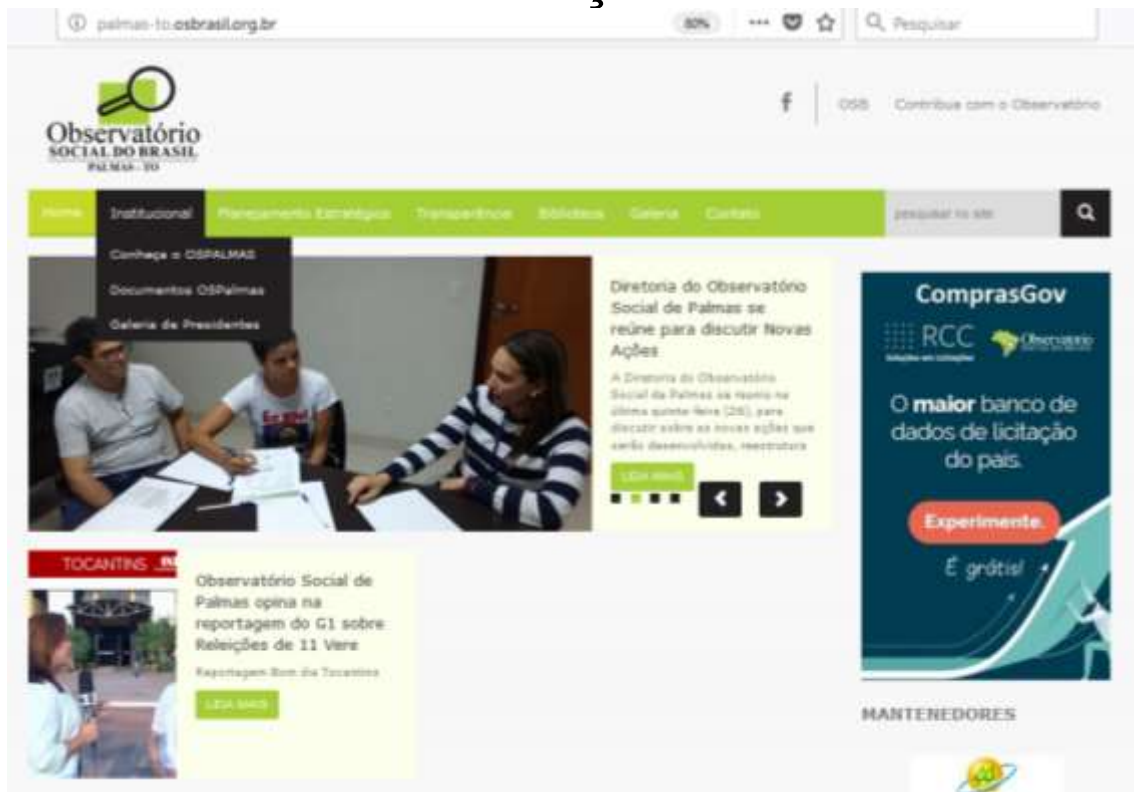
palmas-to.osbrasil.org.br

80%

Pesquisar

Observatório SOCIAL DO BRASIL PALMAS - TO

f OSB Contribua com o Observatório

Home Institucional Planejamento Estratégico Transparência Biblioteca Galeria Contato

pesquisar no site

Conheça o OSPALMAS

Documentos OSPalmas

Galeria de Presidentes

Diretoria do Observatório Social de Palmas se reúne para discutir Novas Ações

A Diretoria do Observatório Social de Palmas se reuniu na última quinta-feira (26), para discutir sobre as novas ações que serão desenvolvidas, reestrutura

LEIA MAIS

ComprasGov

RCC Soluções em Licitações

Observatório

O maior banco de dados de licitação do país.

Experimente.

É grátis!

TOCANTINS

Observatório Social de Palmas opina na reportagem do G1 sobre Releições de 11 Vere

Reportagem Bom dia Tocantins

LEIA MAIS

MANTENEDORES